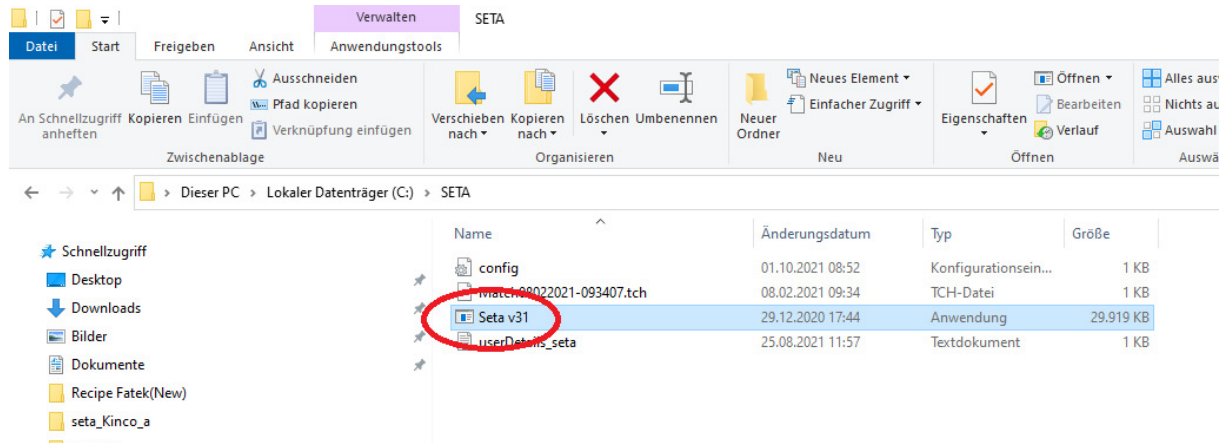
Verwalten SETA

Datei Start Freigeben Ansicht Anwendungstools

An Schnellzugriff anheften Kopieren Einfügen Ausschneiden Pfad kopieren Verknüpfung einfügen

Zwischenablage

Verschieben nach Kopieren nach Löschen Umbenennen

Organisieren

Neuer Ordner Neues Element Einfacher Zugriff

Neu

Eigenschaften Öffnen Bearbeiten Verlauf

Öffnen

Alles aus Nichts au Auswahl

Auswä

Dieser PC > Lokaler Datenträger (C:) > SETA

Schnellzugriff
Desktop
Downloads
Bilder
Dokumente
Recipe Fatek(New)
seta_Kinco_a

| Name | Änderungsdatum | Typ | Größe |
|---|---|---|---|
| config | 01.10.2021 08:52 | Konfigurationsein... | 1 KB |
| Match08022021-093407.tch | 08.02.2021 09:34 | TCH-Datei | 1 KB |
| Seta v31 | 29.12.2020 17:44 | Anwendung | 29.919 KB |
| userDetails_seta | 25.08.2021 11:57 | Textdokument | 1 KB |